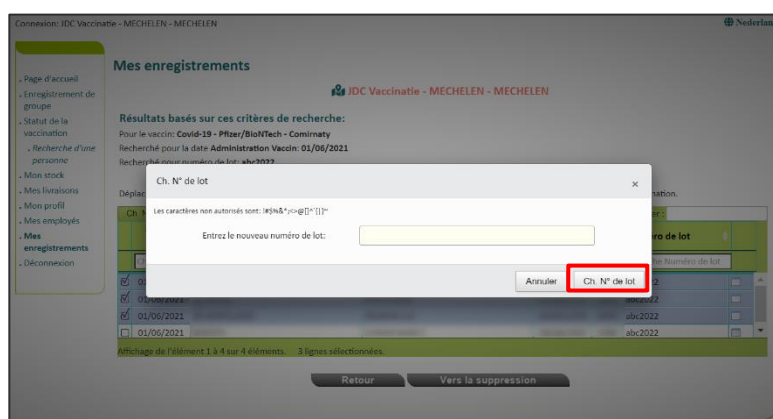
Connexion: JDC Vaccinatie - MECHELEN - MECHELEN

Nederlan

- Page d'accueil
- Enregistrement de groupe
- Statut de la vaccination
- Recherche d'une personne
- Mon stock
- Mes livraisons
- Mon profil
- Mes employés
- Mes enregistrements
- Déconnexion

Mes enregistrements

JDC Vaccinatie - MECHELEN - MECHELEN

Résultats basés sur ces critères de recherche:

Pour le vaccin: Covid-19 - Pfizer/BioNTech - Comirnaty

Recherché pour la date Administration Vaccin: 01/06/2021

Recherché pour numéro de lot: abc2022

Dépla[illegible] nation.

Ch. N° de lot

Les caractères non autorisés sont: !#$%&*;<>@[]^`{|}"

Entrez le nouveau numéro de lot:

Annuler

Ch. N° de lot

ro de lot

ne Numéro de lot

| | | |
|---|---|---|
| 01 | | abc2022 |
| 01/06/2021 | | abc2022 |
| 01/06/2021 | | abc2022 |
| 01/06/2021 | | abc2022 |

Affichage de l'élément 1 à 4 sur 4 éléments. 3 lignes sélectionnées.

Retour

Vers la suppression